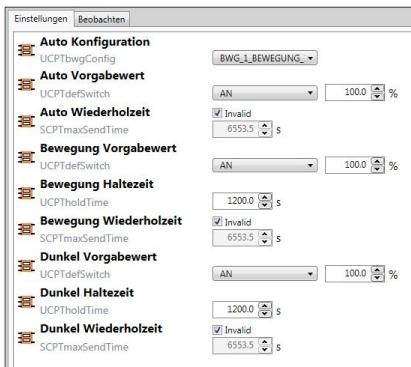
Einstellungen | Beobachten

Auto Konfiguration
UCPTbwgConfig
BWG_1_BEWEGUNG_

Auto Vorgabewert
UCPTdefSwitch
AN
100.0 %

Auto Wiederholzeit
SCPTmaxSendTime
Invalid
6553.5 s

Bewegung Vorgabewert
UCPTdefSwitch
AN
100.0 %

Bewegung Haltezeit
UCPTholdTime
1200.0 s

Bewegung Wiederholzeit
SCPTmaxSendTime
Invalid
6553.5 s

Dunkel Vorgabewert
UCPTdefSwitch
AN
100.0 %

Dunkel Haltezeit
UCPTholdTime
1200.0 s

Dunkel Wiederholzeit
SCPTmaxSendTime
Invalid
6553.5 s